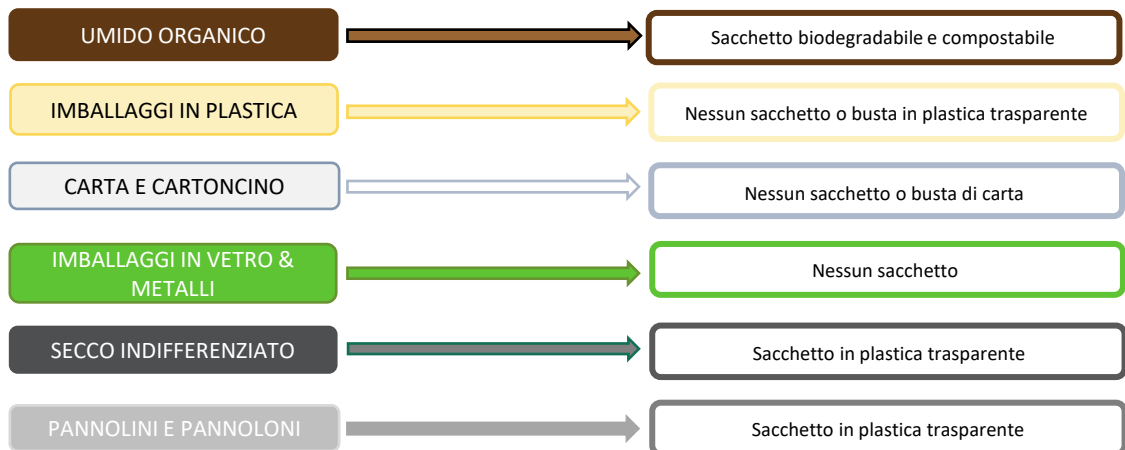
UMIDO ORGANICO

Sacchetto biodegradabile e compostabile

IMBALLAGGI IN PLASTICA

Nessun sacchetto o busta in plastica trasparente

CARTA E CARTONCINO

Nessun sacchetto o busta di carta

IMBALLAGGI IN VETRO & METALLI

Nessun sacchetto

SECCO INDIFFERENZIATO

Sacchetto in plastica trasparente

PANNOLINI E PANNOLONI

Sacchetto in plastica trasparente